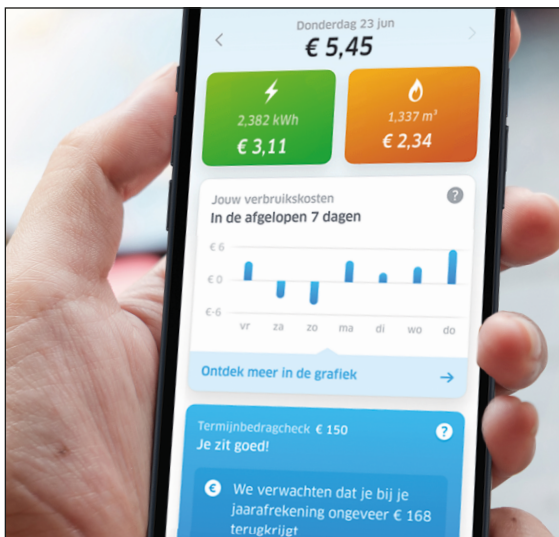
<
Donderdag 23 jun
€ 5,45
>

2,382 kWh
€ 3,11

1,337 m³
€ 2,34

Jouw verbruikskosten
In de afgelopen 7 dagen
?

€ 6
€ 0
€ -6

vr
za
zo
ma
di
wo
do

Ontdek meer in de grafiek
→

Termijnbedragcheck € 150
Je zit goed!
?

€ We verwachten dat je bij je jaarafrekening ongeveer € 168 terugkrijgt